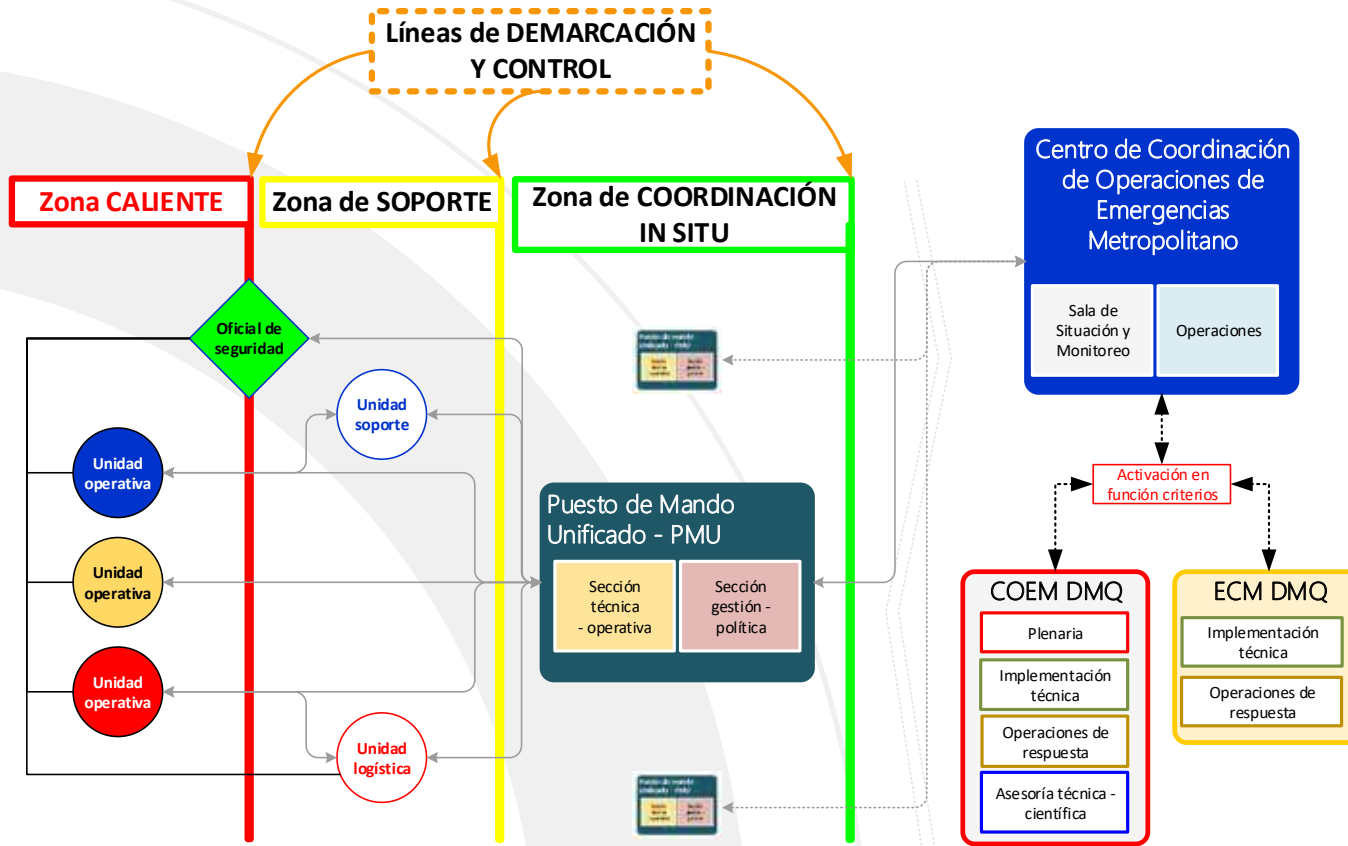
Líneas de DEMARCACIÓN Y CONTROL

Zona CALIENTE

Zona de SOPORTE

Zona de COORDINACIÓN IN SITU

Centro de Coordinación de Operaciones de Emergencias Metropolitano

Sala de Situación y Monitoreo

Operaciones

Oficial de seguridad

Unidad soporte

Unidad operativa

Unidad operativa

Unidad operativa

Unidad logística

Puesto de Mando Unificado - PMU

Sección técnica - operativa

Sección gestión - política

Activación en función criterios

COEM DMQ

Plenaria

Implementación técnica

Operaciones de respuesta

Asesoría técnica - científica

ECM DMQ

Implementación técnica

Operaciones de respuesta